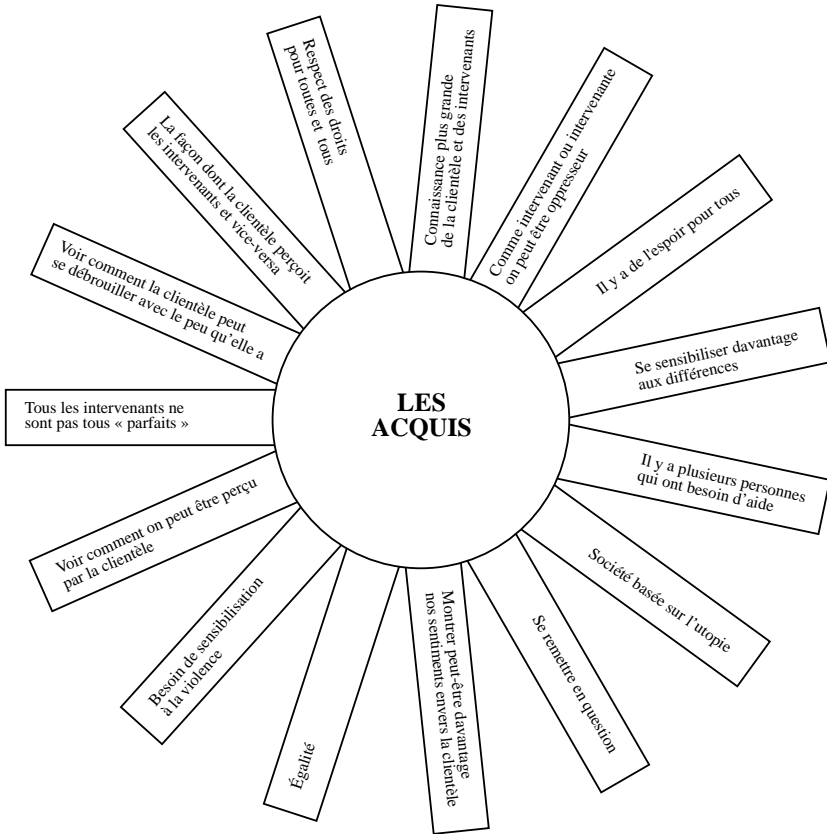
LES ACQUIS

Connaissance plus grande de la clientèle et des intervenants

Comme intervenant ou intervenante on peut être oppresseur

Il y a de l'espoir pour tous

Se sensibiliser davantage aux différences

Il y a plusieurs personnes qui ont besoin d'aide

Société basée sur l'utopie

Se remettre en question

Montrer peut-être davantage nos sentiments envers la clientèle

Égalité

Besoin de sensibilisation à la violence

Voir comment on peut être perçu par la clientèle

Tous les intervenants ne sont pas tous « parfaits »

Voir comment la clientèle peut se débrouiller avec le peu qu'elle a

La façon dont la clientèle perçoit les intervenants et vice-versa

Respect des droits pour toutes et tous